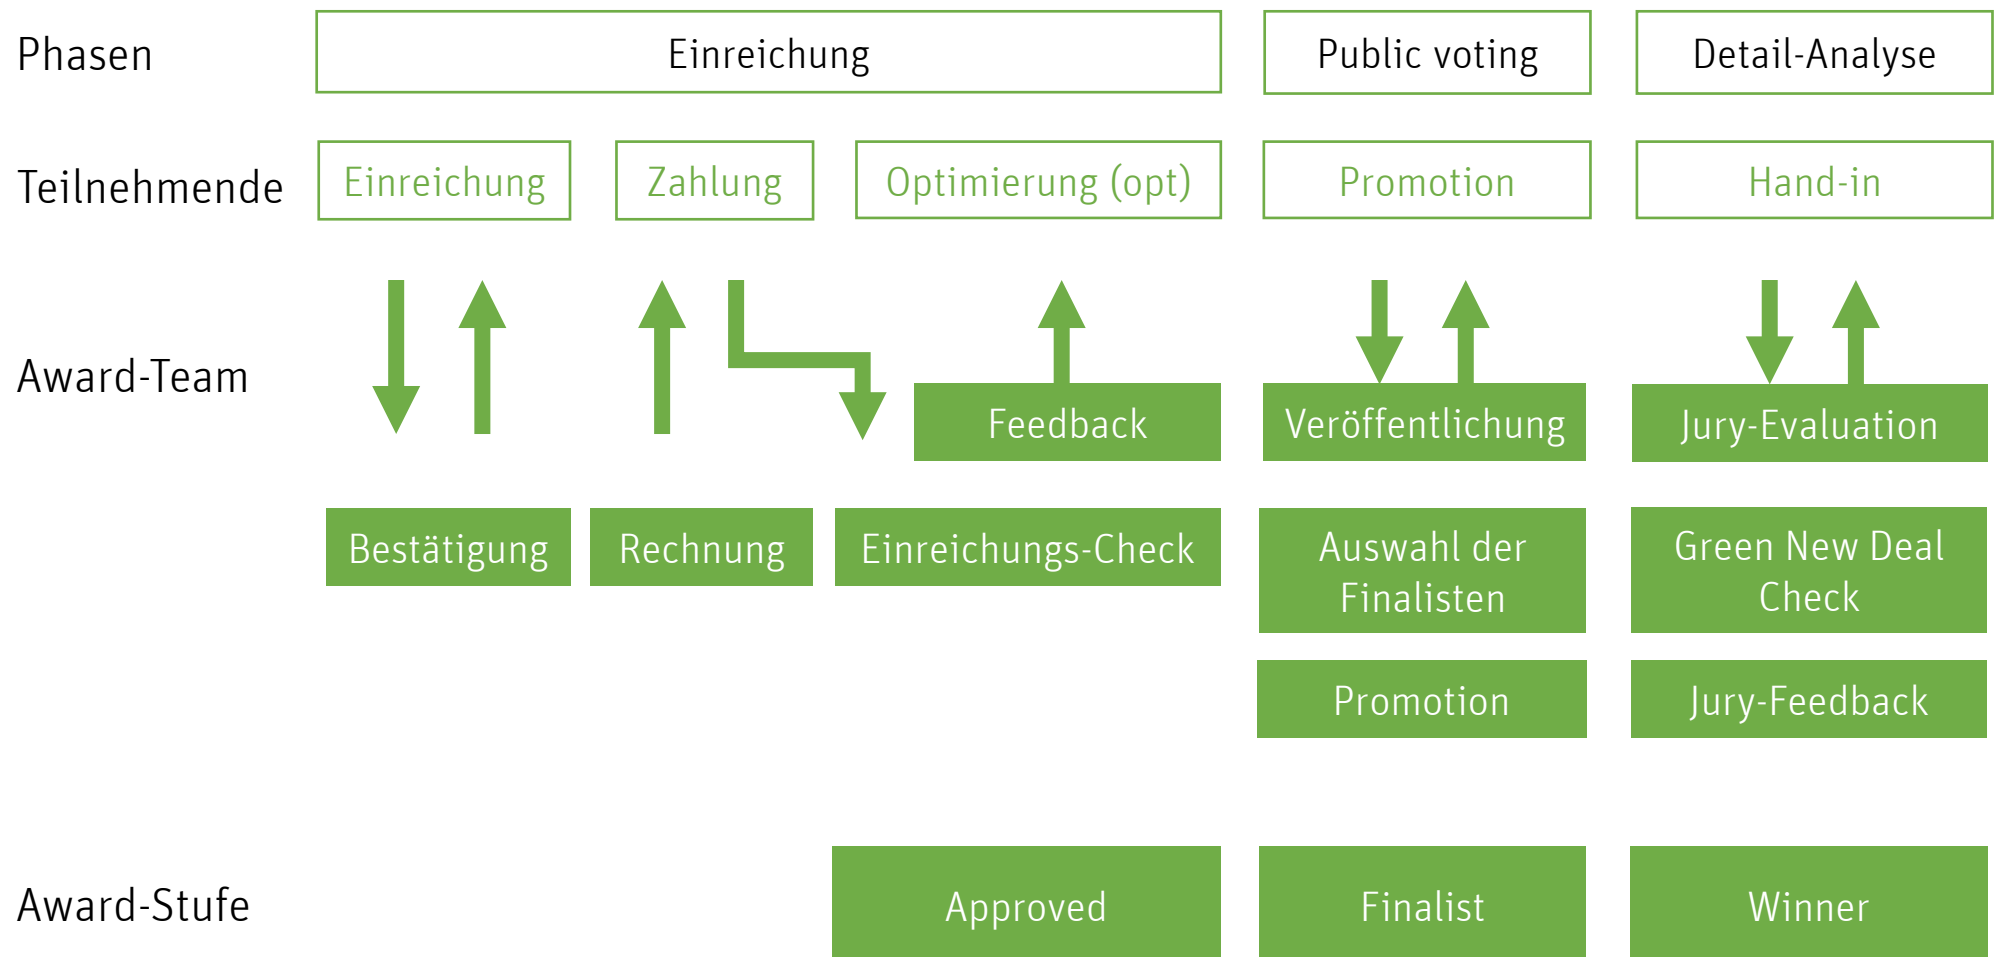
Phasen

Einreichung

Public voting

Detail-Analyse

Teilnehmende

Einreichung

Zahlung

Optimierung (opt)

Promotion

Hand-in

Award-Team

Feedback

Veröffentlichung

Jury-Evaluation

Bestätigung

Rechnung

Einreichungs-Check

Auswahl der Finalisten

Green New Deal Check

Promotion

Jury-Feedback

Award-Stufe

Approved

Finalist

Winner